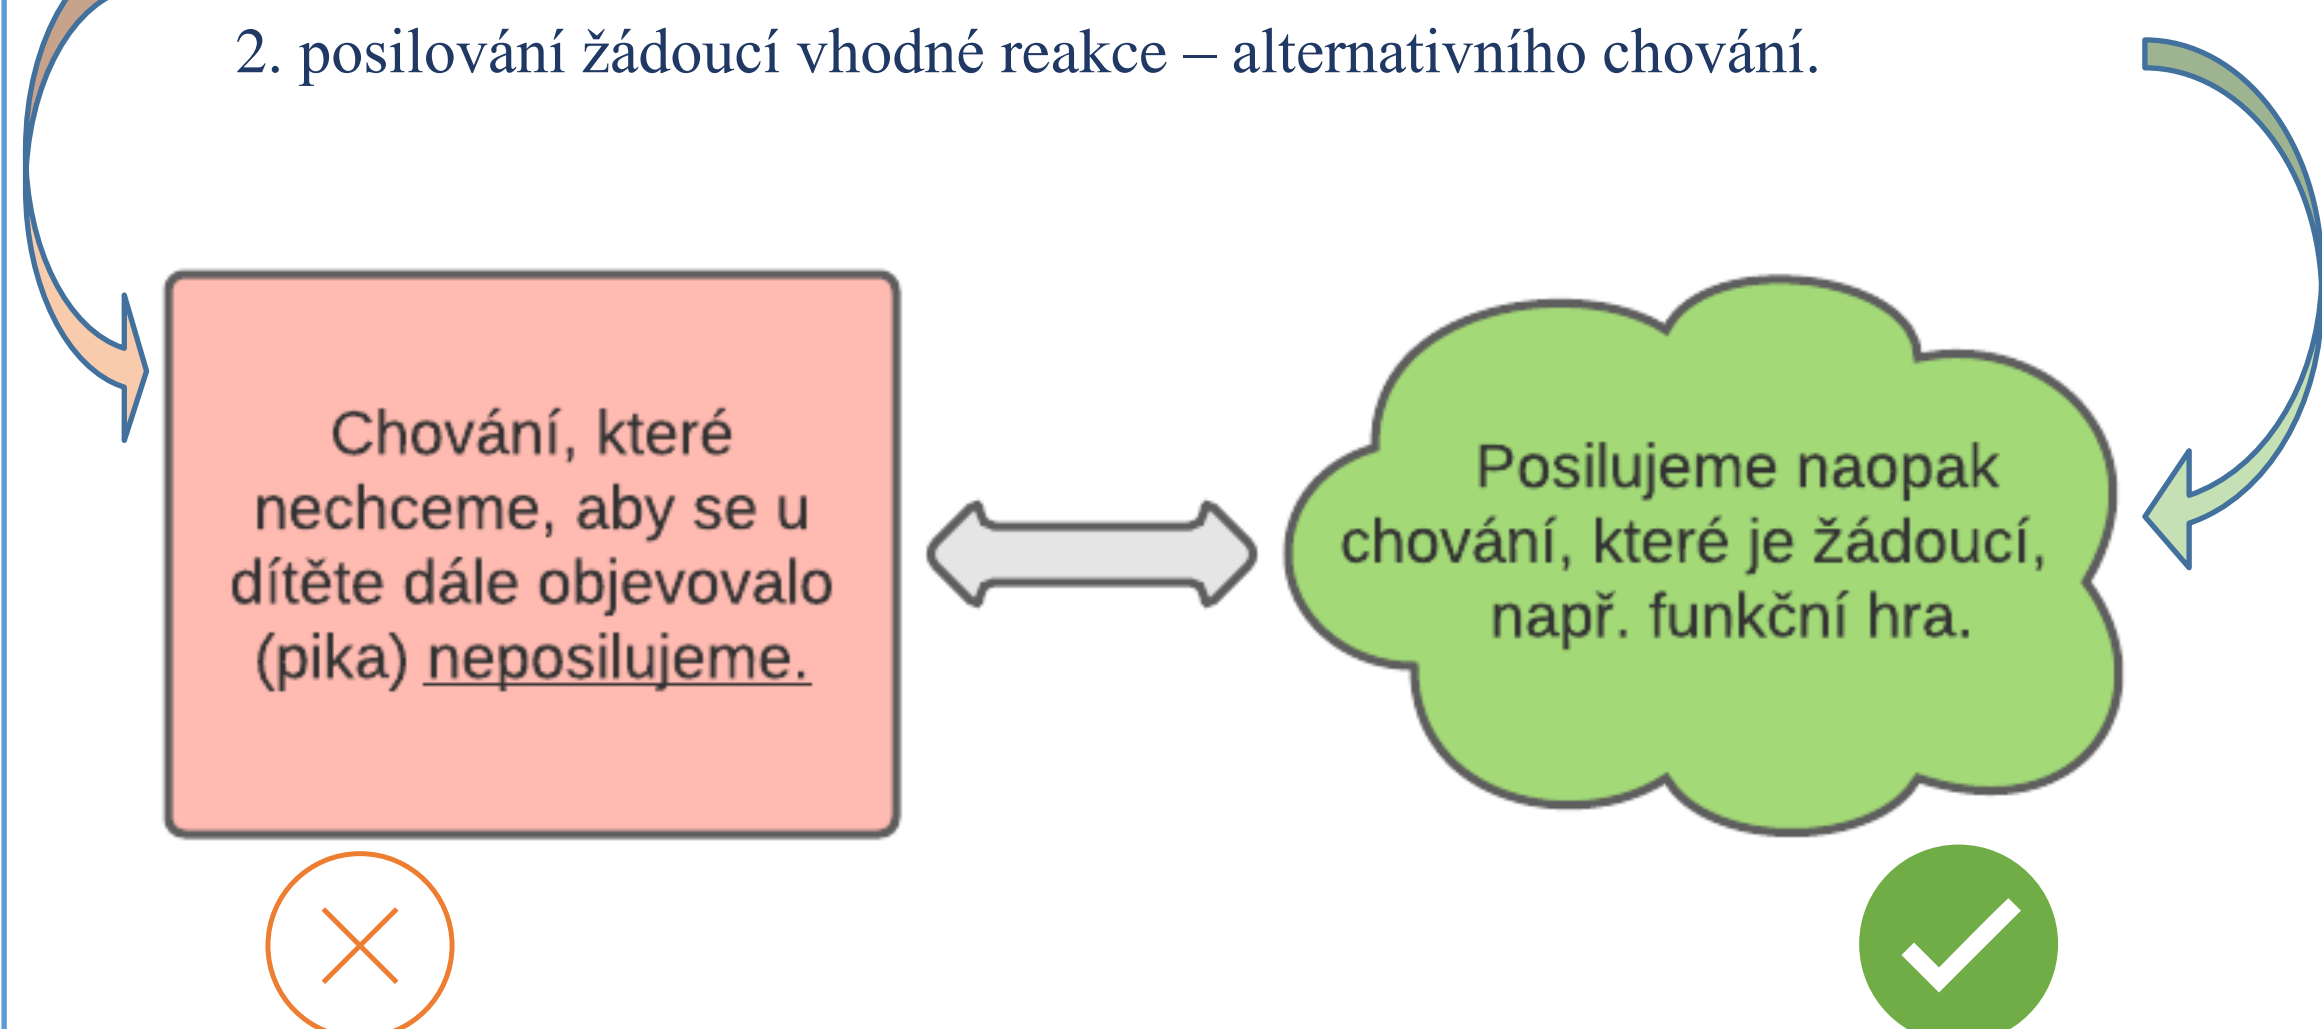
2. posilování žádoucí vhodné reakce – alternativního chování.

Chování, které nechceme, aby se u dítěte dále objevovalo (pika) neposilujeme.

Posilujeme naopak chování, které je žádoucí, např. funkční hra.